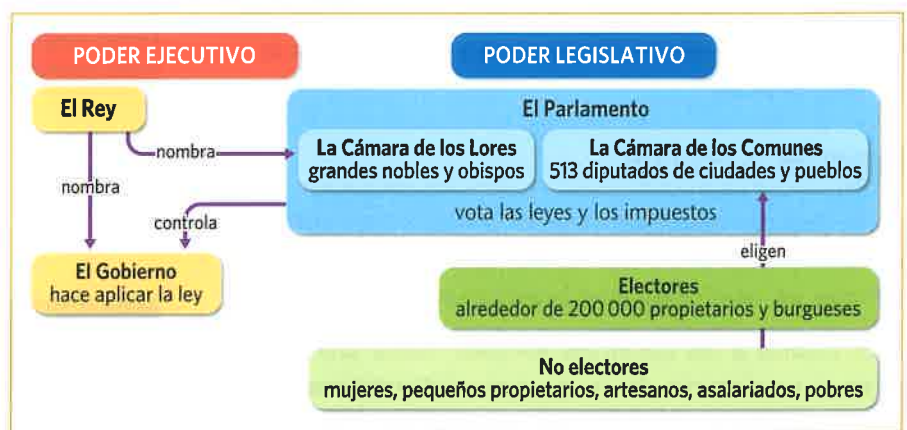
PODER EJECUTIVO

PODER LEGISLATIVO

El Rey

nombra

nombra

El Parlamento

La Cámara de los Lores
grandes nobles y obispos

La Cámara de los Comunes
513 diputados de ciudades y pueblos

vota las leyes y los impuestos

controla

El Gobierno
hace aplicar la ley

eligen

Electores
alrededor de 200 000 propietarios y burgueses

No electores
mujeres, pequeños propietarios, artesanos, asalariados, pobres